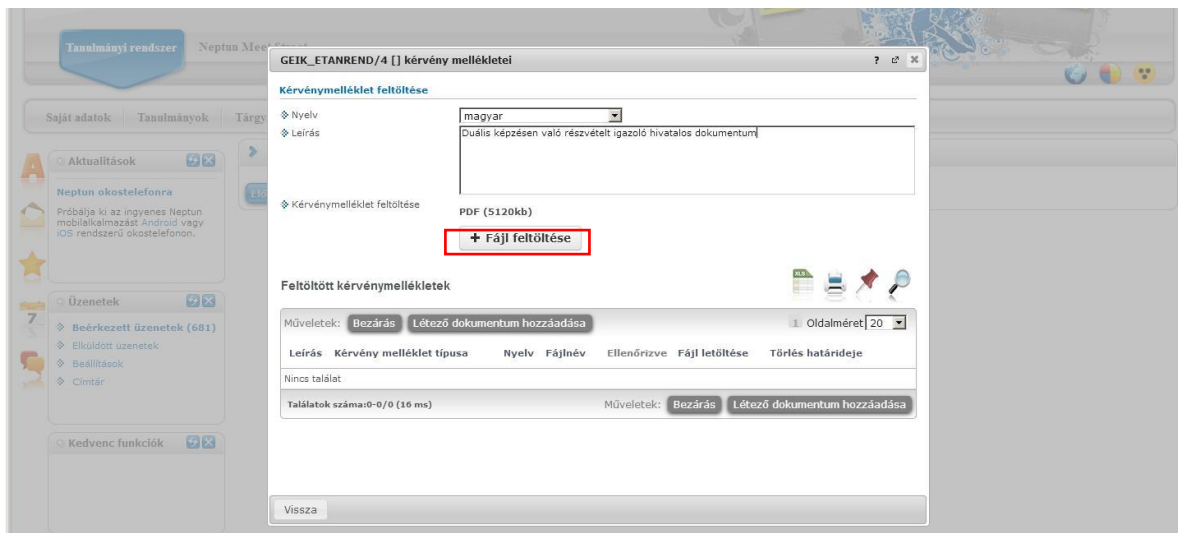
Tanulmányi rendszer
Neptun Meet

GEIK_ETANREND/4 [] kérvény mellékletei

? ✕

Saját adatok | Tanulmányok | Tárgy

Aktualitások

Neptun okostelefonra

Próbálja ki az ingyenes Neptun mobilalkalmazást Android vagy iOS rendszerű okostelefonon.

Üzenetek

Beérkezett üzenetek (681)

Elküldött üzenetek

Beállítások

Címtár

Kedvenc funkciók

Kérvénymelléklet feltöltése

Nyelv magyar

Leírás Duális képzésen való részvételt igazoló hivatalos dokumentum

Kérvénymelléklet feltöltése PDF (5120kb)

+ Fájl feltöltése

Feltöltött kérvénymellékletek

Műveletek: Bezárás Létező dokumentum hozzáadása

1 Oldalméret 20

| Leírás | Kérvény melléklet típusa | Nyelv | Fájlnév | Ellenőrizve | Fájl letöltése | Törlés határideje |
|---|---|---|---|---|---|---|
| Nincs találat | | | | | | |

Találatok száma:0-0/0 (16 ms)

Műveletek: Bezárás Létező dokumentum hozzáadása

Vissza